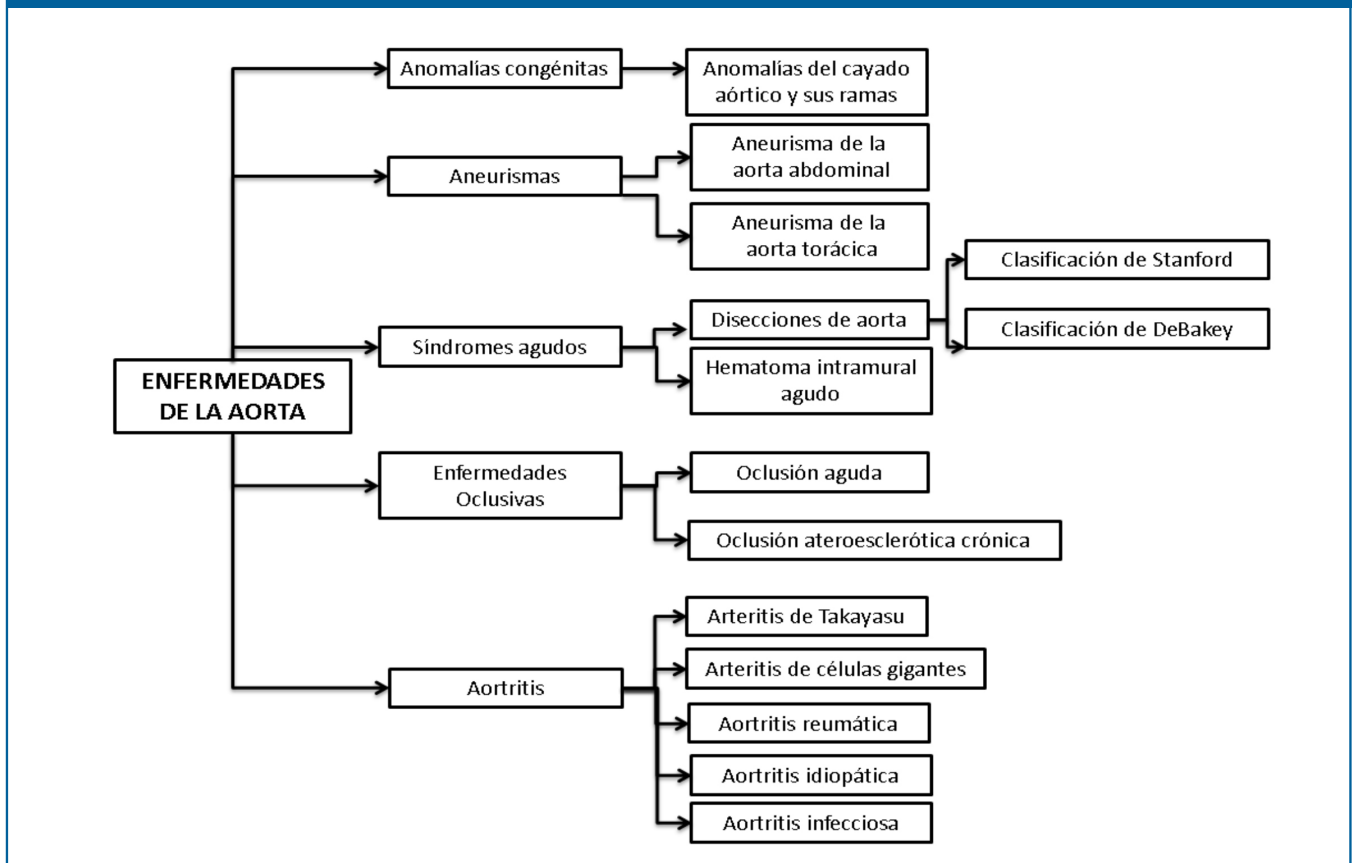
ENFERMEDADES DE LA AORTA

Anomalías congénitas

Anomalías del cayado aórtico y sus ramas

Aneurismas

Aneurisma de la aorta abdominal

Aneurisma de la aorta torácica

Síndromes agudos

Disecciones de aorta

Clasificación de Stanford

Clasificación de DeBakey

Hematoma intramural agudo

Enfermedades Oclusivas

Oclusión aguda

Oclusión ateroesclerótica crónica

Aortritis

Arteritis de Takayasu

Arteritis de células gigantes

Aortritis reumática

Aortritis idiopática

Aortritis infecciosa